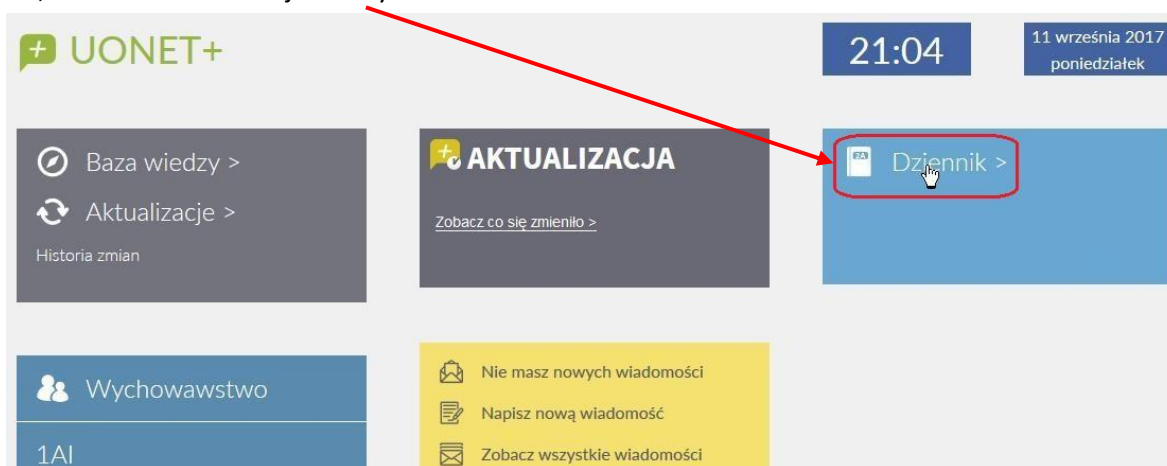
UONET+

21:04

11 września 2017
poniedziałek

Baza wiedzy >

Aktualizacje >

Historia zmian

AKTUALIZACJA

Zobacz co się zmieniło >

Dziennik >

Wychowawstwo

1AI

Nie masz nowych wiadomości

Napisz nową wiadomość

Zobacz wszystkie wiadomości